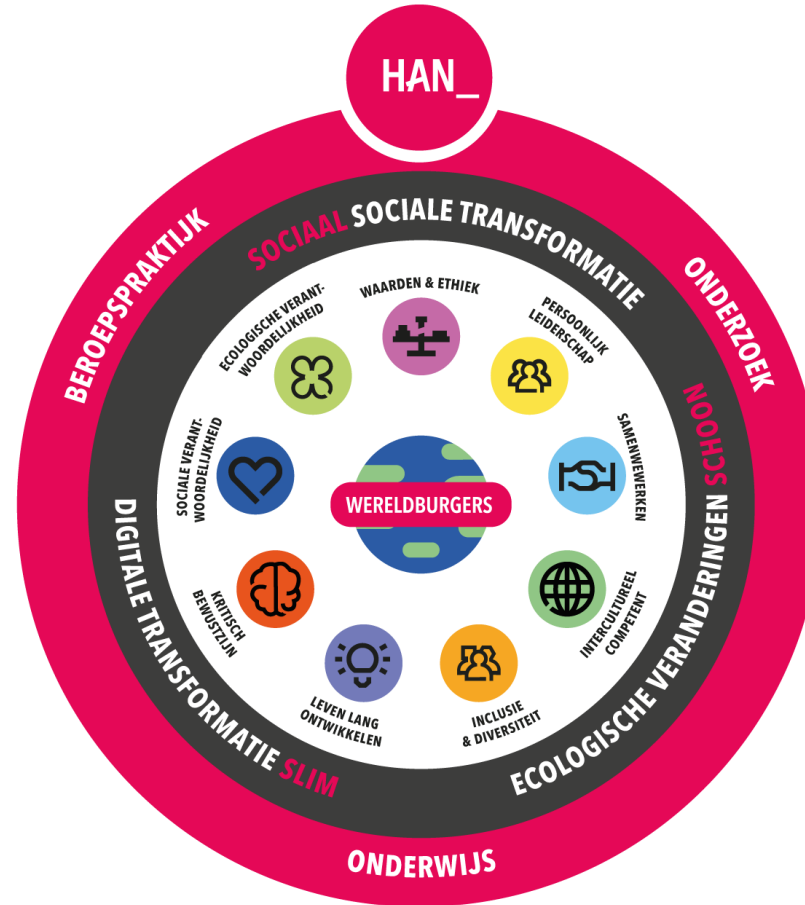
HAN_

BEROEPSPRAKTIJK

ONDERZOEK

ONDERWIJS

SOCIAAL SOCIALE TRANSFORMATIE

SCHOON ECOLOGISCHE VERANDERINGEN

DIGITALE TRANSFORMATIE SLIM

WAARDEN & ETHIEK

PERSOONLIJK LEIDERSCHAP

SAMENWEWERKEN

INTERCULTUREEL COMPETENT

INCLUSIE & DIVERSITEIT

LEVEN LANG ONTWIKKELEN

KRITISCH BEWUSTZIJN

SOCIALE VERANTWOORDELIJKHEID

ECOLOGISCHE VERANTWOORDELIJKHEID

WERELDBURGERS